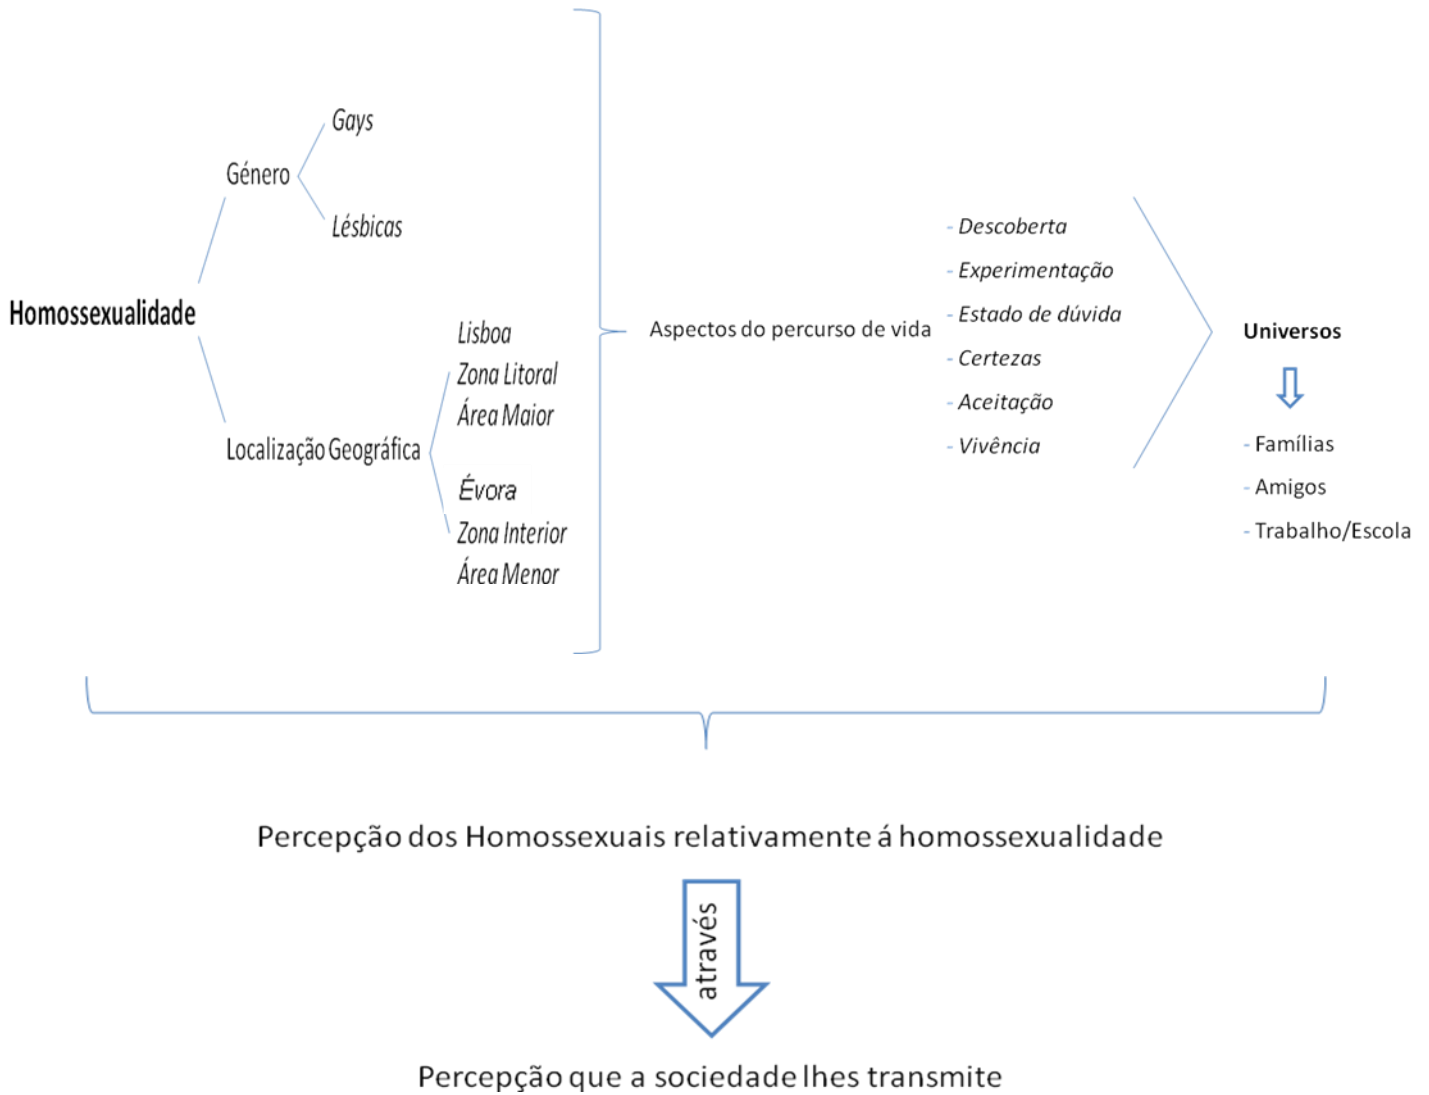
Homossexualidade

Género

Gays

Lésbicas

Localização Geográfica

Lisboa
Zona Litoral
Área Maior

Évora
Zona Interior
Área Menor

Aspectos do percurso de vida

- Descoberta
- Experimentação
- Estado de dúvida
- Certezas
- Aceitação
- Vivência

Universos

- Famílias
- Amigos
- Trabalho/Escola

Percepção dos Homossexuais relativamente á homossexualidade

através

Percepção que a sociedade lhes transmite